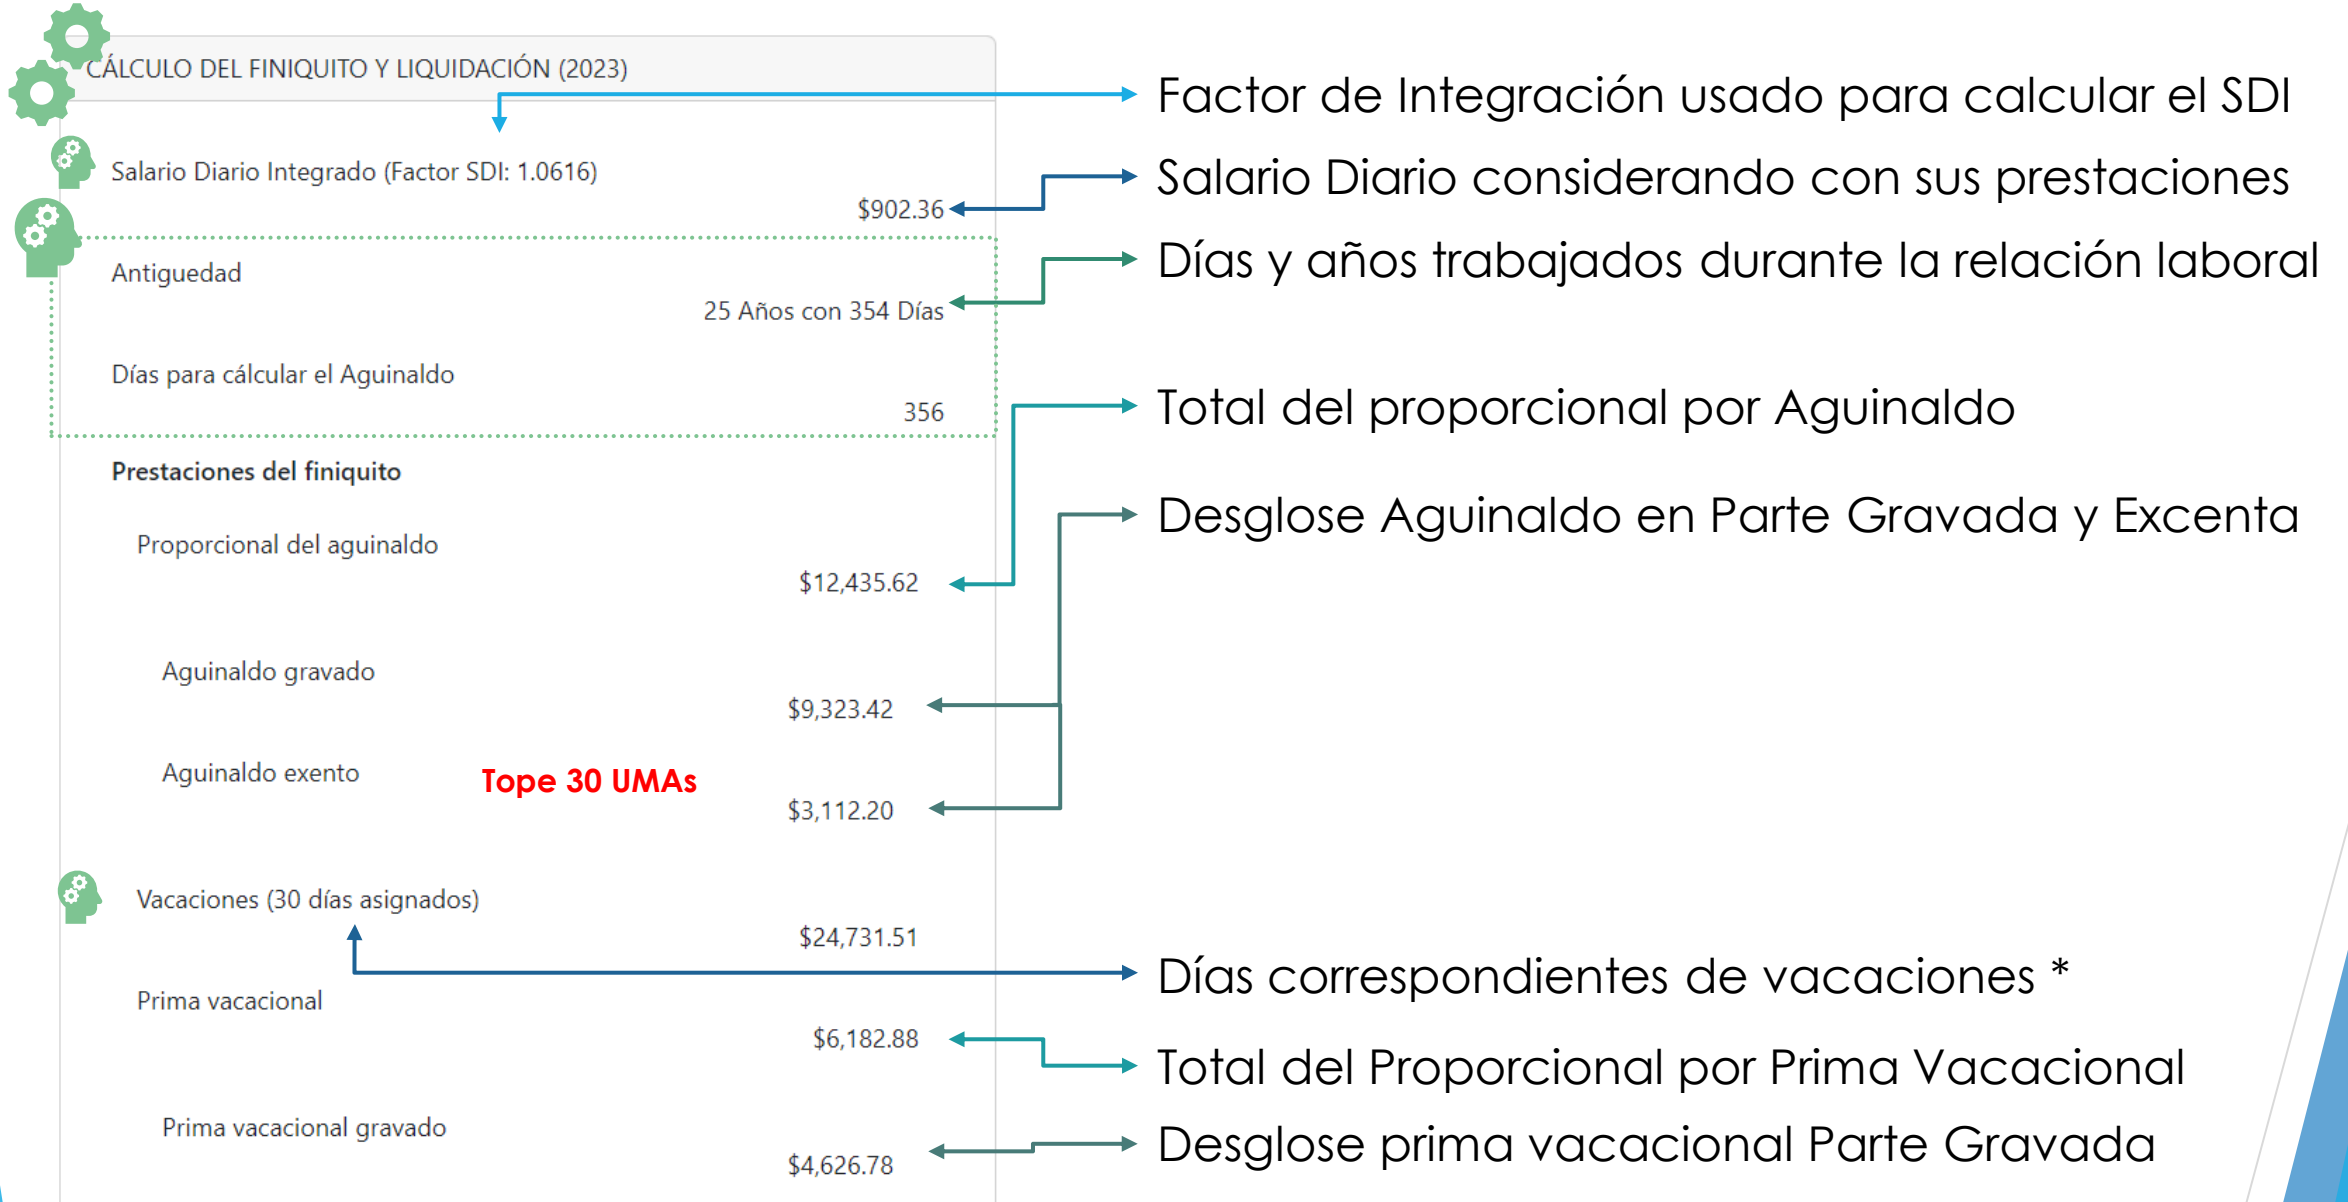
CÁLCULO DEL FINIQUITO Y LIQUIDACIÓN (2023)

Salario Diario Integrado (Factor SDI: 1.0616)
$902.36

Antiguedad
25 Años con 354 Días

Días para cálcular el Aguinaldo
356

Prestaciones del finiquito

Proporcional del aguinaldo
$12,435.62

Aguinaldo gravado
$9,323.42

Aguinaldo exento
Tope 30 UMAs
$3,112.20

Vacaciones (30 días asignados)
$24,731.51

Prima vacacional
$6,182.88

Prima vacacional gravado
$4,626.78

Factor de Integración usado para calcular el SDI

Salario Diario considerando con sus prestaciones

Días y años trabajados durante la relación laboral

Total del proporcional por Aguinaldo

Desglose Aguinaldo en Parte Gravada y Excenta

Días correspondientes de vacaciones *

Total del Proporcional por Prima Vacacional

Desglose prima vacacional Parte Gravada